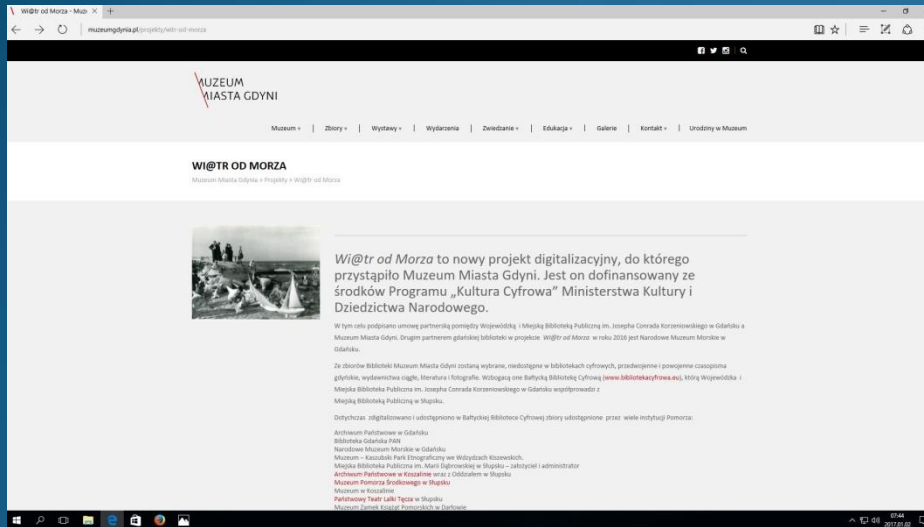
Wi@tr od Morza - Muz ×

muzeumgdynia.pl/projekty/witr-od-morza

MUZEUM
MIASTA GDYNI

Muzeum | Zbiory | Wystawy | Wydarzenia | Zwiedzanie | Edukacja | Galerie | Kontakt | Urodziny w Muzeum

WI@TR OD MORZA

Muzeum Miasta Gdynia » Projekty » Wi@tr od Morza

Wi@tr od Morza to nowy projekt digitalizacyjny, do którego przystąpiło Muzeum Miasta Gdyni. Jest on dofinansowany ze środków Programu „Kultura Cyfrowa" Ministerstwa Kultury i Dziedzictwa Narodowego.

W tym celu podpisano umowę partnerską pomiędzy Wojewódzką i Miejską Biblioteką Publiczną im. Josepha Conrada Korzeniowskiego w Gdańsku a Muzeum Miasta Gdyni. Drugim partnerem gdańskiej biblioteki w projekcie Wi@tr od Morza w roku 2016 jest Narodowe Muzeum Morskie w Gdańsku.

Ze zbiorów Biblioteki Muzeum Miasta Gdyni zostaną wybrane, niedostępne w bibliotekach cyfrowych, przedwojenne i powojenne czasopisma gdyńskie, wydawnictwa ciągłe, literatura i fotografie. Wzbogacą one Bałtycką Bibliotekę Cyfrową (www.bibliotekacyfrowa.eu), którą Wojewódzka i Miejska Biblioteka Publiczna im. Josepha Conrada Korzeniowskiego w Gdańsku współprowadzi z Miejską Biblioteką Publiczną w Słupsku.

Dotychczas zdigitalizowano i udostępniono w Bałtyckiej Bibliotece Cyfrowej zbiory udostępnione przez wiele instytucji Pomorza:

Archiwum Państwowe w Gdańsku
Biblioteka Gdańska PAN
Narodowe Muzeum Morskie w Gdańsku
Muzeum – Kaszubski Park Etnograficzny we Wdzydzach Kiszewskich.
Miejska Biblioteka Publiczna im. Marii Dąbrowskiej w Słupsku – założyciel i administrator
Archiwum Państwowe w Koszalinie wraz z Oddziałem w Słupsku
Muzeum Pomorza Środkowego w Słupsku
Muzeum w Koszalinie
Państwowy Teatr Lalki Tęcza w Słupsku
Muzeum Zamek Książąt Pomorskich w Darłowie

07:44
2017.01.02